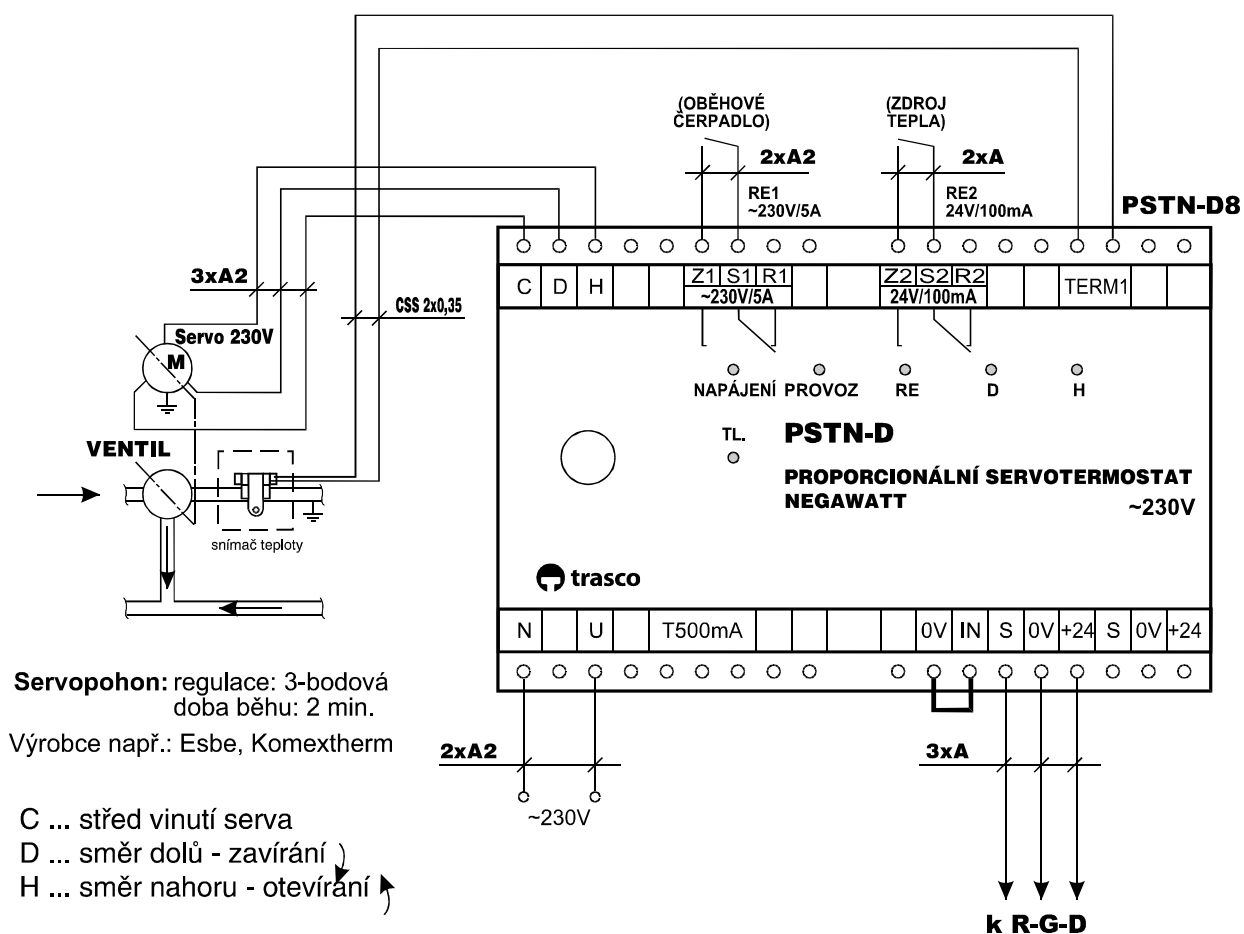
(OBĚHOVÉ ČERPADLO)

(ZDROJ TEPLA)

2xA2

2xA

RE1
~230V/5A

RE2
24V/100mA

PSTN-D8

3xA2

CSS 2x0,35

| C | D | H | | | Z1 S1 R1 ~230V/5A | | | Z2 S2 R2 24V/100mA | | | TERM1 | | |
|---|---|---|---|---|---|---|---|---|---|---|---|---|---|

Servo 230V

M

NAPÁJENÍ PROVOZ RE D H

TL.

PSTN-D

PROPORCIONÁLNÍ SERVOTERMOSTAT NEGAWATT

~230V

VENTIL

snímač teploty

trasco

| N | | U | | T500mA | | | | | 0V | IN | S | 0V | +24 | S | 0V | +24 |
|---|---|---|---|---|---|---|---|---|---|---|---|---|---|---|---|---|

Servopohon: regulace: 3-bodová
doba běhu: 2 min.

Výrobce např.: Esbe, Komextherm

2xA2

~230V

3xA

C ... střed vinutí serva
D ... směr dolů - zavírání
H ... směr nahoru - otevírání

k R-G-D